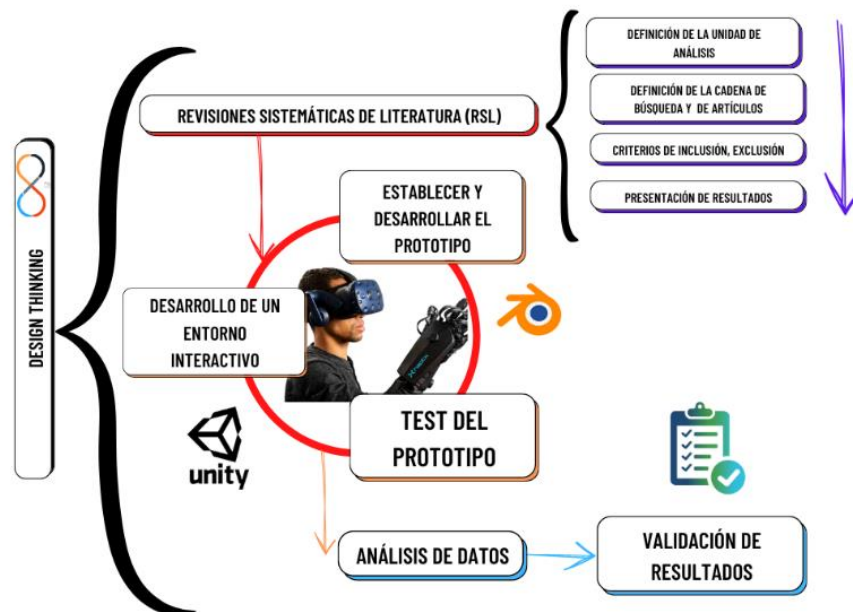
DESIGN THINKING

REVISIONES SISTEMÁTICAS DE LITERATURA (RSL)

DEFINICIÓN DE LA UNIDAD DE ANÁLISIS

DEFINICIÓN DE LA CADENA DE BÚSQUEDA Y DE ARTÍCULOS

CRITERIOS DE INCLUSIÓN, EXCLUSIÓN

PRESENTACIÓN DE RESULTADOS

ESTABLECER Y DESARROLLAR EL PROTOTIPO

DESARROLLO DE UN ENTORNO INTERACTIVO

TEST DEL PROTOTIPO

unity

ANÁLISIS DE DATOS

VALIDACIÓN DE RESULTADOS